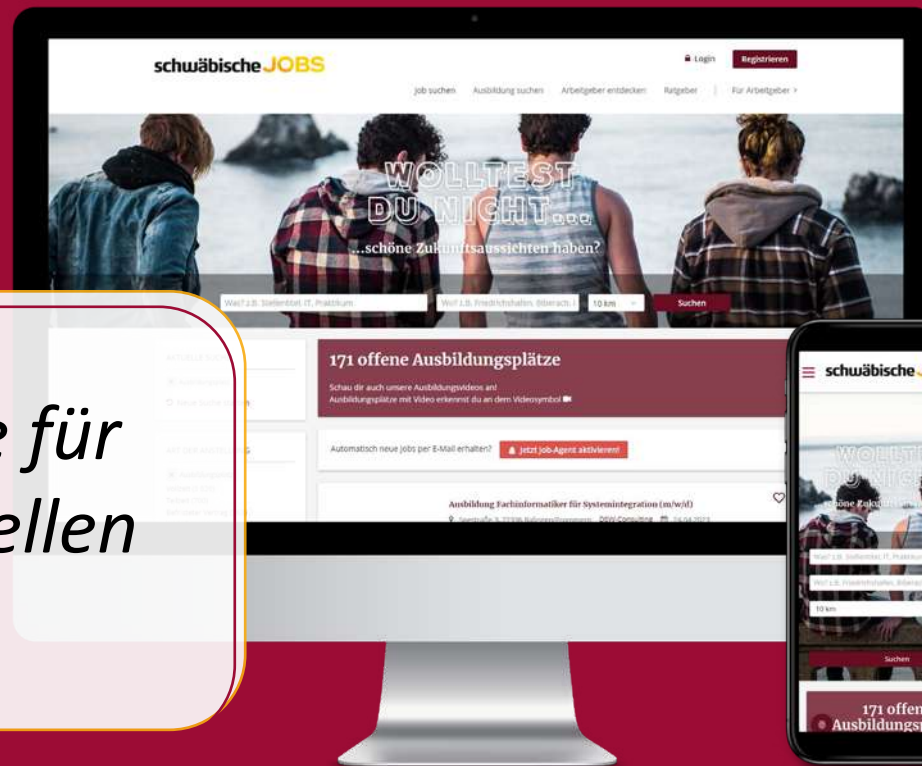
schwäbische JOBS

Login Registrieren

Job suchen Ausbildung suchen Arbeitgeber entdecken Ratgeber Für Arbeitgeber

WOLLTEST DU NICHT...
...schöne Zukunftsaussichten haben?

Was? z.B. Stellentitel, IT, Praktikum Wo? z.B. Friedrichshafen, Biberach, 10 km Suchen

e für
ellen

171 offene Ausbildungsplätze

Schau dir auch unsere Ausbildungsvideos an!
Ausbildungsplätze mit Video erkennst du an dem Videosymbol

Automatisch neue Jobs per E-Mail erhalten? Jetzt Job-Agent aktivieren!

Ausbildung Fachinformatiker für Systemintegration (m/w/d)

schwäbische

WOLLT
DU NICH
schöne Zukun

Was? z.B. Stellentitel, IT, Praktikum
Wo? z.B. Friedrichshafen, Biberach
10 km
Suchen

171 offen
Ausbildungs